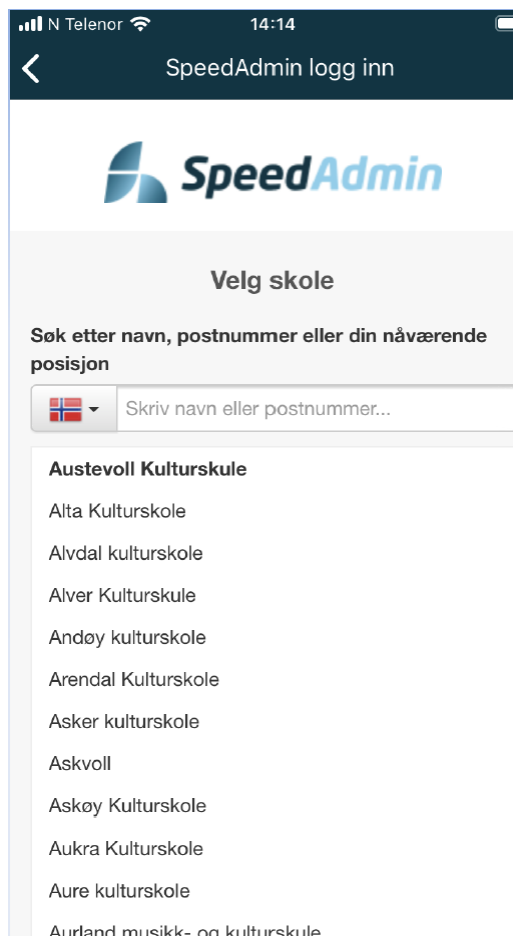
N Telenor 14:14

SpeedAdmin logg inn

SpeedAdmin

Velg skole

Søk etter navn, postnummer eller din nåværende posisjon

Skriv navn eller postnummer...

Austevoll Kulturskule
Alta Kulturskole
Alvdal kulturskole
Alver Kulturskule
Andøy kulturskole
Arendal Kulturskole
Asker kulturskole
Askvoll
Askøy Kulturskole
Aukra Kulturskole
Aure kulturskole
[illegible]